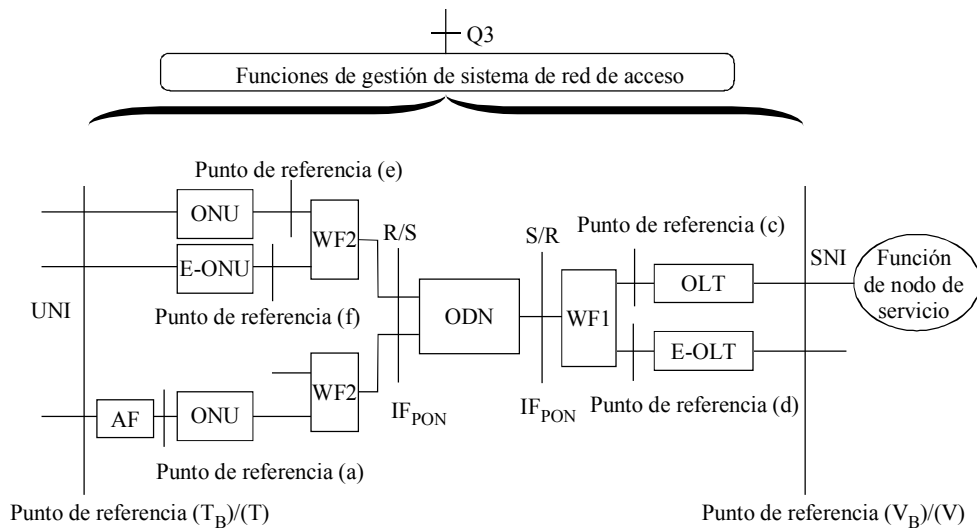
Q3

Funciones de gestión de sistema de red de acceso

Punto de referencia (e)

ONU

WF2

R/S

S/R

Punto de referencia (c)

E-ONU

SNI

OLT

Función de nodo de servicio

UNI

Punto de referencia (f)

ODN

WF1

E-OLT

WF2

AF

ONU

$IF_{PON}$

$IF_{PON}$

Punto de referencia (d)

Punto de referencia (a)

Punto de referencia $(T_B)/(T)$

Punto de referencia $(V_B)/(V)$